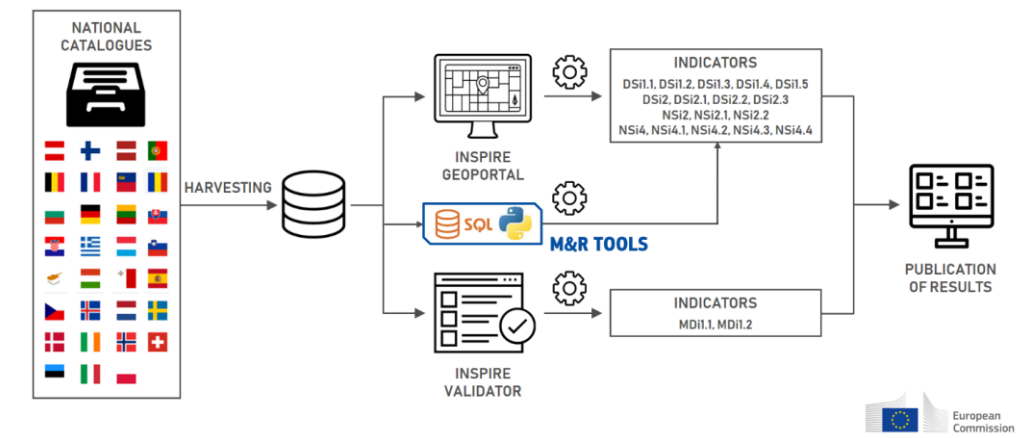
NATIONAL CATALOGUES

HARVESTING

INSPIRE GEOPORTAL

INDICATORS
DSi1.1, DSi1.2, DSi1.3, DSi1.4, DSi1.5
DSi2, DSi2.1, DSi2.2, DSi2.3
NSi2, NSi2.1, NSi2.2
NSi4, NSi4.1, NSi4.2, NSi4.3, NSi4.4

SQL

M&R TOOLS

INSPIRE VALIDATOR

INDICATORS
MDi1.1, MDi1.2

PUBLICATION OF RESULTS

European Commission